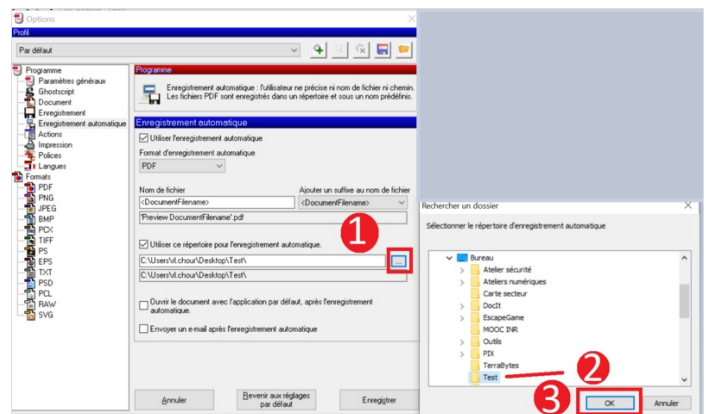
Options

Profil

Par défaut

Programme
Paramètres généraux
Ghostscript
Document
Enregistrement
Enregistrement automatique
Actions
Impression
Polices
Langues
Formats
PDF
PNG
JPEG
BMP
PCX
TIFF
PS
EPS
TXT
PSD
PCL
RAW
SVG

Programme

Enregistrement automatique : l'utilisateur ne précise ni nom de fichier ni chemin. Les fichiers PDF sont enregistrés dans un répertoire et sous un nom prédéfinis.

Enregistrement automatique

Utiliser l'enregistrement automatique

Format d'enregistrement automatique

PDF

Nom de fichier

<DocumentFilename>

Ajouter un suffixe au nom de fichier

<DocumentFilename>

'Preview DocumentFilename'.pdf

Utiliser ce répertoire pour l'enregistrement automatique.

C:\Users\d.chour\Desktop\Test\

C:\Users\d.chour\Desktop\Test\

...

1

Ouvrir le document avec l'application par défaut, après l'enregistrement automatique.

Envoyer un e-mail après l'enregistrement automatique

Annuler

Revenir aux réglages par défaut

Enregistrer

Rechercher un dossier

Sélectionner le répertoire d'enregistrement automatique

Bureau
Atelier sécurité
Ateliers numériques
Carte secteur
DocIt
EscapeGame
MOOC INR
Outils
PIX
TerraBytes
Test

2

3

OK

Annuler